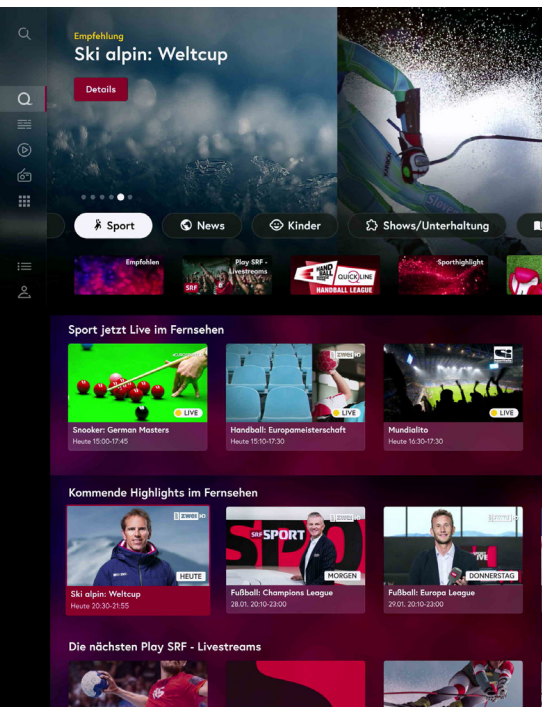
Empfehlung
Ski alpin: Weltcup
Details

Sport
News
Kinder
Shows/Unterhaltung

Empfohlen
Play SRF - Livestreams
SRF
HANDBALL QUICKLINE
HANDBALL LEAGUE
Sporthighlight

Sport jetzt Live im Fernsehen

LIVE
Snooker: German Masters
Heute 15:00-17:45

SRF zwei HD
LIVE
Handball: Europameisterschaft
Heute 15:10-17:30

LIVE
Mundialito
Heute 16:30-17:30

Kommende Highlights im Fernsehen

SRF zwei HD
HEUTE
Ski alpin: Weltcup
Heute 20:30-21:55

SRF SPORT
SRF zwei HD
MORGEN
Fußball: Champions League
28.01. 20:10-23:00

SRF zwei HD
DONNERSTAG
Fußball: Europa League
29.01. 20:10-23:00

Die nächsten Play SRF - Livestreams